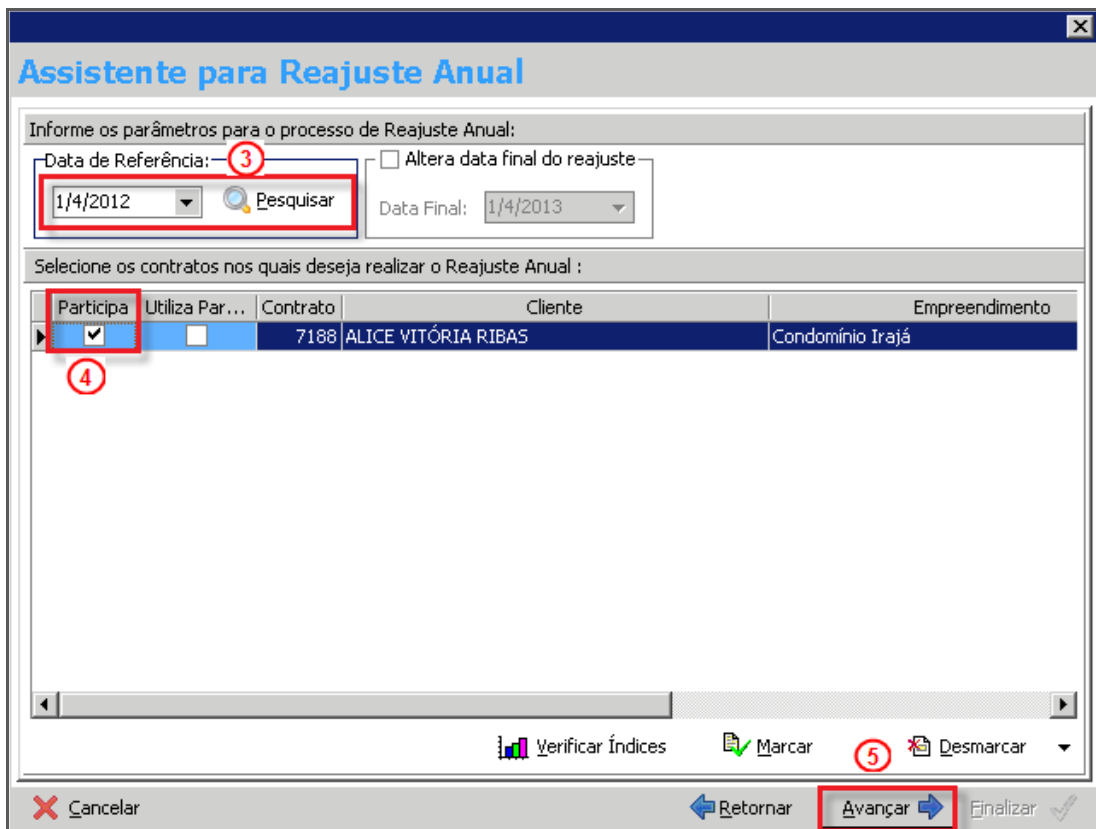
Assistente para Reajuste Anual

Informe os parâmetros para o processo de Reajuste Anual:

Data de Referência: 3

1/4/2012

Pesquisar

Altera data final do reajuste

Data Final: 1/4/2013

Selecione os contratos nos quais deseja realizar o Reajuste Anual :

| Participa | Utiliza Par... | Contrato | Cliente | Empreendimento |
|---|---|---|---|---|
| ☑ | ☐ | 7188 | ALICE VITÓRIA RIBAS | Condomínio Irajá |

4

Verificar Índices

Marcar

5

Desmarcar

Cancelar

Retornar

Avançar

Finalizar